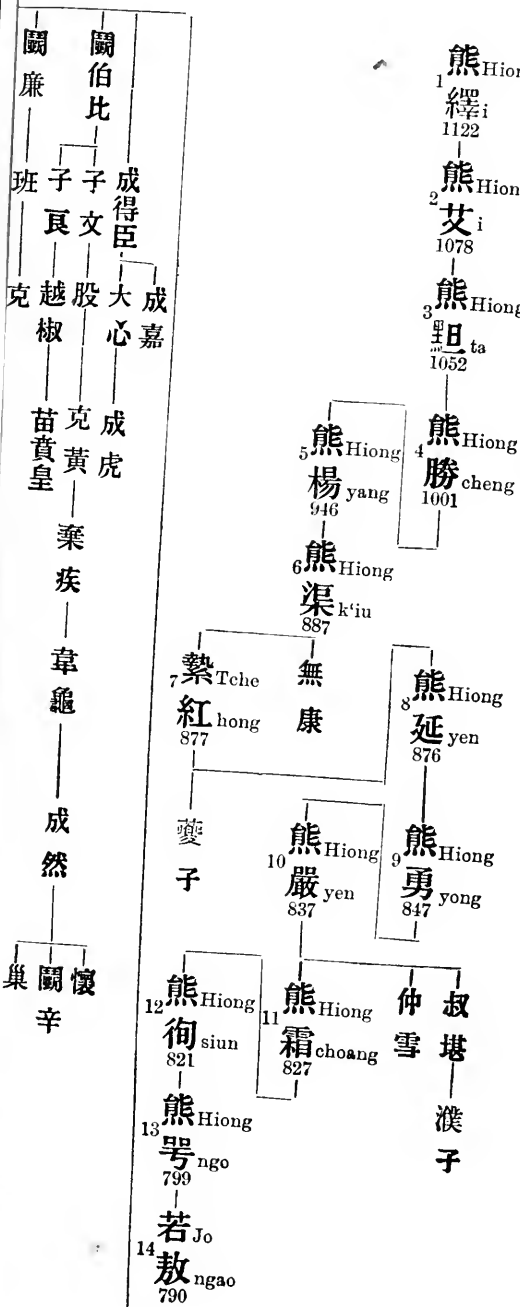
鬬廉
班
克

鬬伯比
子文
子良
越椒
苗賁皇

股
克黃
棄疾
韋龜
成然
懷
鬬辛
巢

成得臣
大心
成虎
成嘉

1 熊 Hion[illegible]
繹 i
1122

2 熊 Hion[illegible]
艾 i
1078

3 熊 Hiong
䵣 ta
1052

4 熊 Hiong
勝 cheng
1001

5 熊 Hiong
楊 yang
946

6 熊 Hiong
渠 k'iu
887

7 摯 Tche
紅 hong
877

無康

8 熊 Hiong
延 yen
876

蔓子

10 熊 Hiong
嚴 yen
837

9 熊 Hiong
勇 yong
847

12 熊 Hiong
徇 siun
821

11 熊 Hiong
霜 choang
827

仲雪

叔堪
濮子

13 熊 Hiong
咢 ngo
799

14 若 Jo
敖 ngao
790